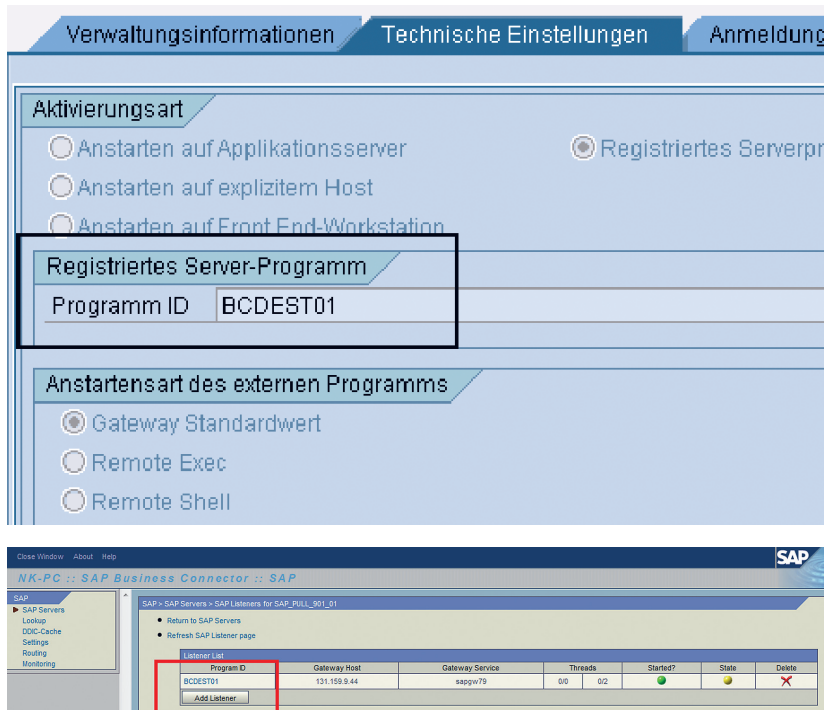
Verwaltungsinformationen | Technische Einstellungen | Anmeldung

Aktivierungsart

Anstarten auf Applikationsserver

Registriertes Serverpr

Anstarten auf explizitem Host

Anstarten auf Front End-Workstation

Registriertes Server-Programm

Programm ID BCDEST01

Anstartensart des externen Programms

Gateway Standardwert

Remote Exec

Remote Shell

Close Window About Help

SAP

NK-PC :: SAP Business Connector :: SAP

SAP
SAP Servers
Lookup
DDIC-Cache
Settings
Routing
Monitoring

SAP > SAP Servers > SAP Listeners for SAP_PULL_901_01

Return to SAP Servers

Refresh SAP Listener page

Listener List

| Program ID | Gateway Host | Gateway Service | Threads | | Started? | State | Delete |
|---|---|---|---|---|---|---|---|
| BCDEST01 | 131.159.9.44 | sapgw79 | 0/0 | 0/2 | | | |

Add Listener